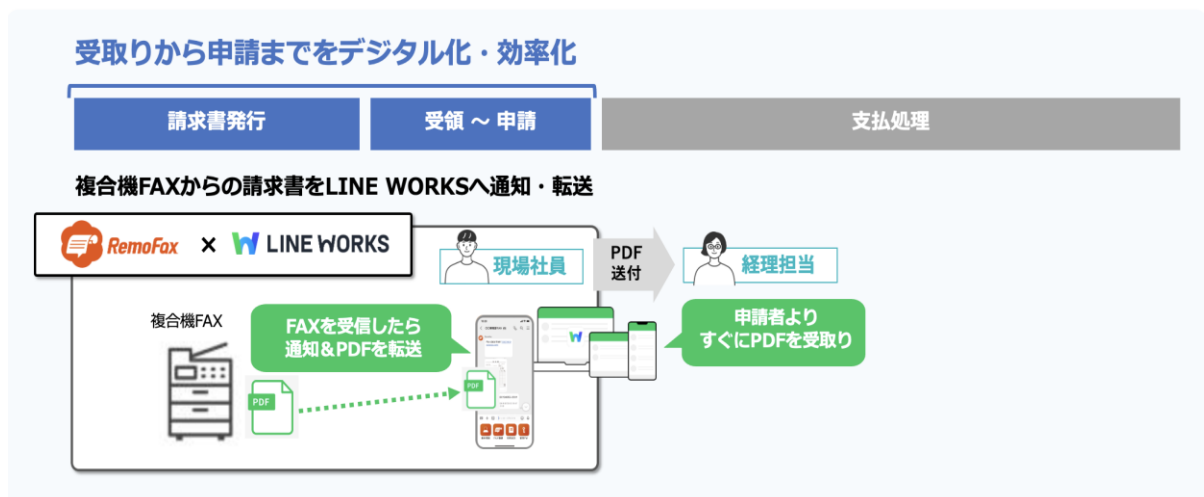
受取りから申請までをデジタル化・効率化

請求書発行

受領 〜 申請

支払処理

複合機FAXからの請求書をLINE WORKSへ通知・転送

RemoFax × LINE WORKS

現場社員

PDF
送付

経理担当

複合機FAX

FAXを受信したら
通知＆PDFを転送

申請者より
すぐにPDFを受取り

PDF

PDF